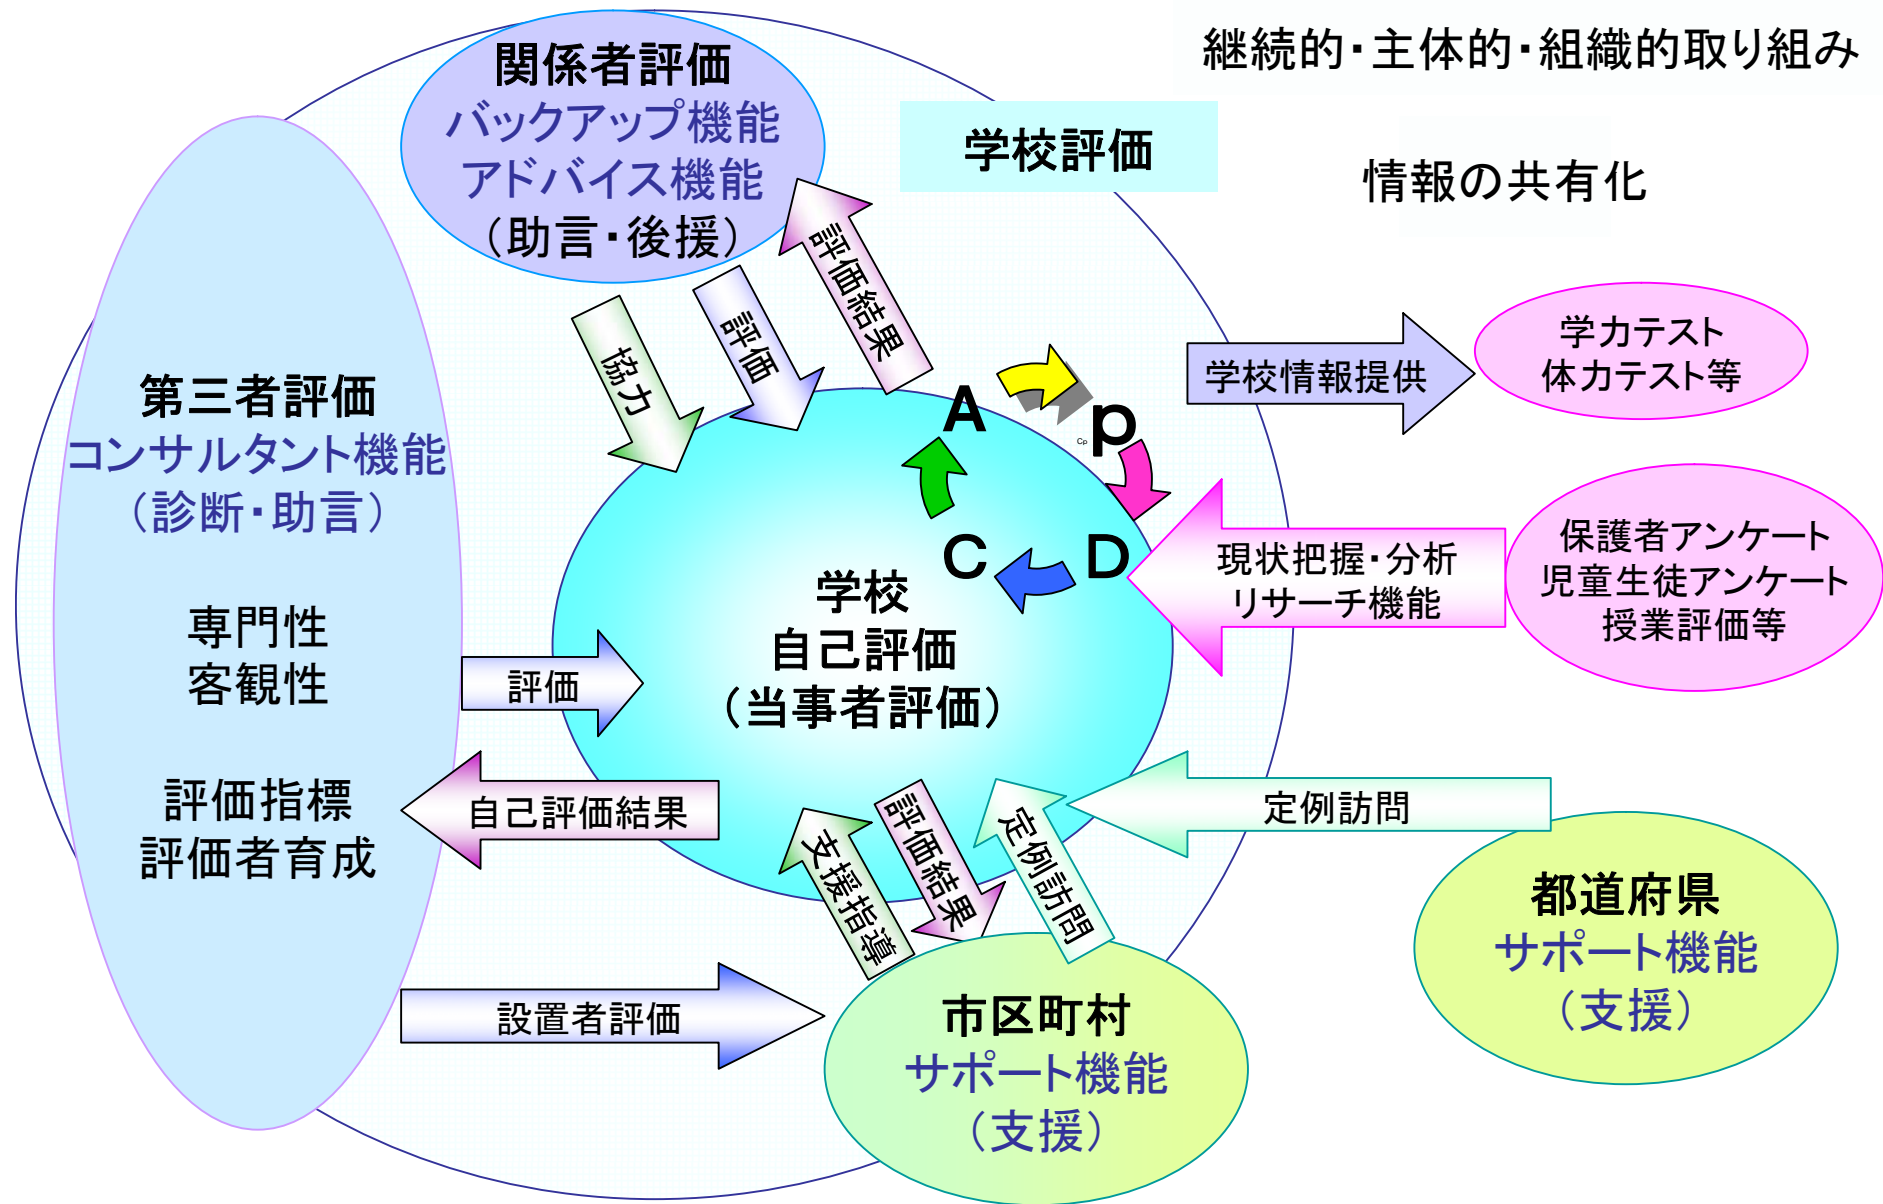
継続的・主体的・組織的取り組み

関係者評価
バックアップ機能
アドバイス機能
（助言・後援）

学校評価

情報の共有化

評価結果

評価

協力

第三者評価
コンサルタント機能
（診断・助言）

専門性
客観性

評価指標
評価者育成

A

P

C

D

学校情報提供

学力テスト
体力テスト等

現状把握・分析
リサーチ機能

保護者アンケート
児童生徒アンケート
授業評価等

学校
自己評価
（当事者評価）

評価

自己評価結果

定例訪問

支援指導

評価結果

定例訪問

都道府県
サポート機能
（支援）

設置者評価

市区町村
サポート機能
（支援）